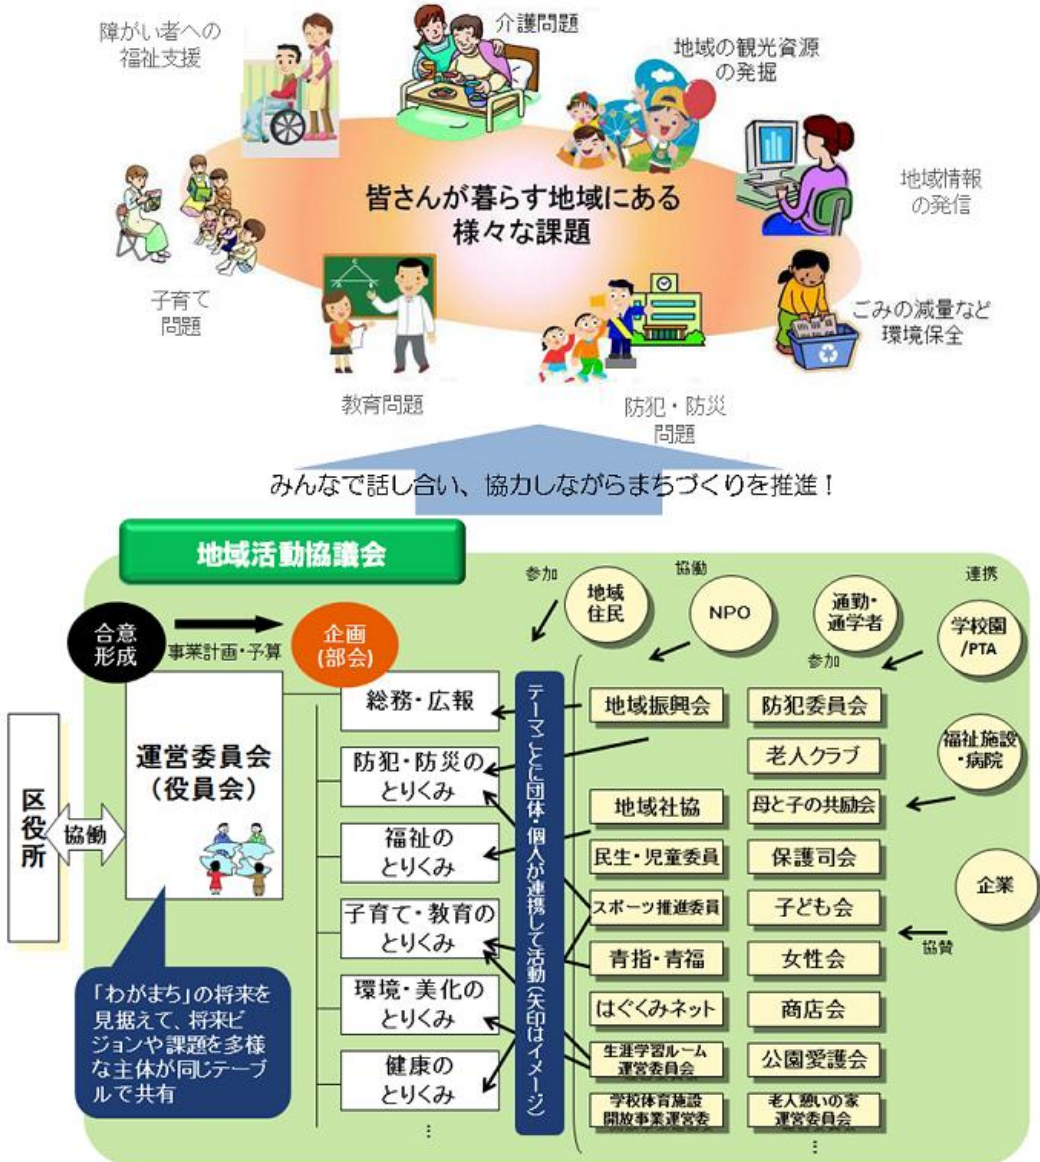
障がい者への福祉支援

介護問題

地域の観光資源の発掘

地域情報の発信

皆さんが暮らす地域にある様々な課題

子育て問題

ごみの減量など環境保全

教育問題

防犯・防災問題

みんなで話し合い、協力しながらまちづくりを推進！

地域活動協議会

参加

協働

連携

地域住民

NPO

通勤・通学者

学校園/PTA

参加

合意形成

事業計画・予算

企画(部会)

区役所

協働

運営委員会(役員会)

総務・広報

防犯・防災のとりくみ

福祉のとりくみ

子育て・教育のとりくみ

環境・美化のとりくみ

健康のとりくみ

⋮

テーマごとに団体・個人が連携して活動（矢印はイメージ）

地域振興会

地域社協

民生・児童委員

スポーツ推進委員

青指・青福

はぐくみネット

生涯学習ルーム運営委員会

学校体育施設開放事業運営委

防犯委員会

老人クラブ

母と子の共励会

保護司会

子ども会

女性会

商店会

公園愛護会

老人憩いの家運営委員会

⋮

福祉施設・病院

企業

協賛

「わがまち」の将来を見据えて、将来ビジョンや課題を多様な主体が同じテーブルで共有